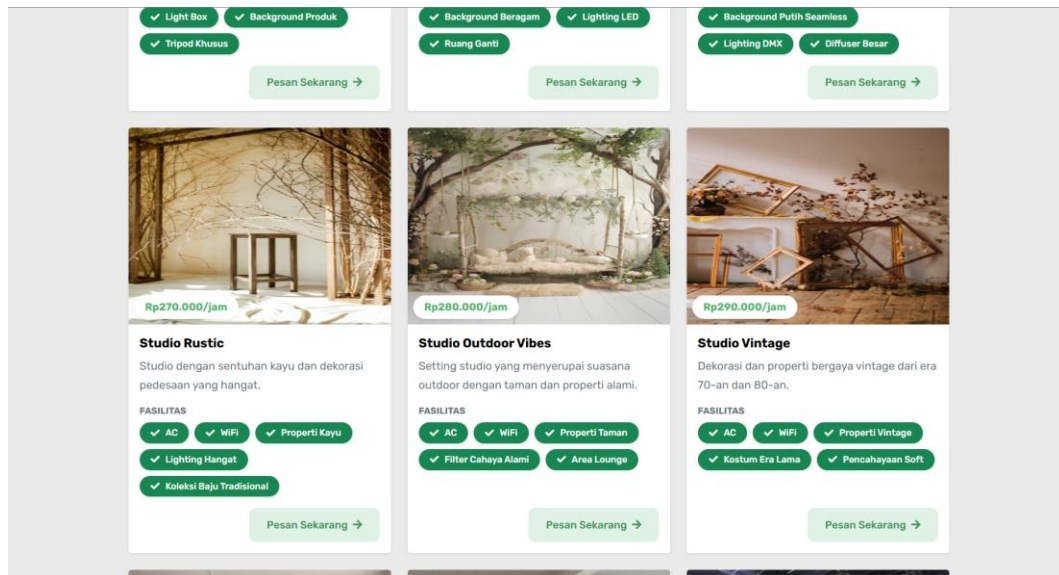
Light Box
Background Produk
Tripod Khusus

Pesan Sekarang →

Background Beragam
Lighting LED
Ruang Ganti

Pesan Sekarang →

Background Putih Seamless
Lighting DMX
Diffuser Besar

Pesan Sekarang →

Rp270.000/jam

Studio Rustic

Studio dengan sentuhan kayu dan dekorasi pedesaan yang hangat.

FASILITAS

AC
WiFi
Properti Kayu
Lighting Hangat
Koleksi Baju Tradisional

Pesan Sekarang →

Rp280.000/jam

Studio Outdoor Vibes

Setting studio yang menyerupai suasana outdoor dengan taman dan properti alami.

FASILITAS

AC
WiFi
Properti Taman
Filter Cahaya Alami
Area Lounge

Pesan Sekarang →

Rp290.000/jam

Studio Vintage

Dekorasi dan properti bergaya vintage dari era 70-an dan 80-an.

FASILITAS

AC
WiFi
Properti Vintage
Kostum Era Lama
Pencahayaan Soft

Pesan Sekarang →